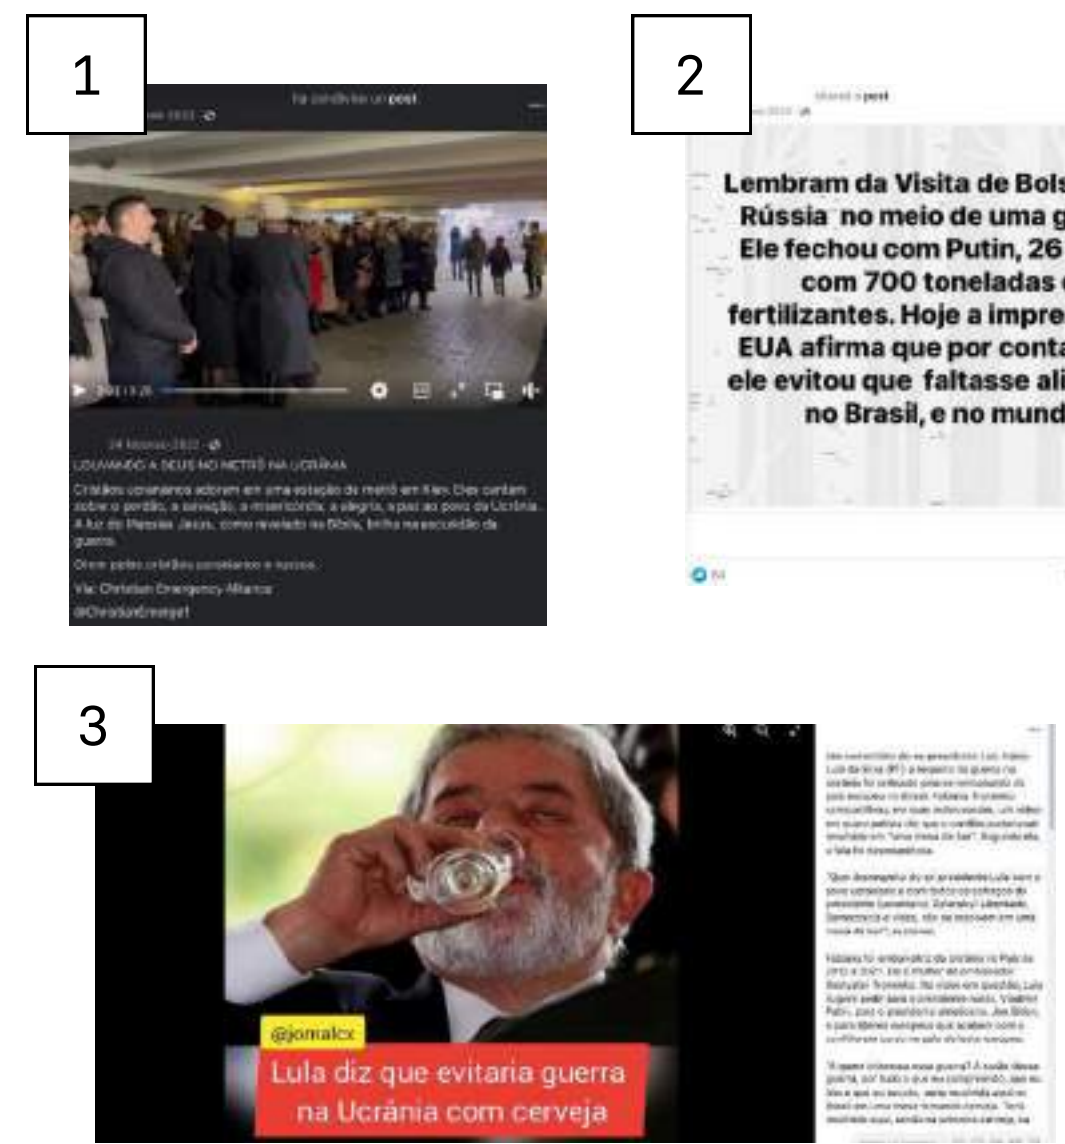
1

ha condiviso un post

24 febbraio 2022

LOUVANDO A DEUS NO METRÔ NA UCRÂNIA

Cristãos ucranianos adoram em uma estação do metrô em Kiev. Eles cantam sobre o perdão, a salvação, a misericórdia, a alegria, a paz ao povo da Ucrânia. A luz do Messias Jesus, como revelado na Bíblia, brilha na escuridão da guerra.

Orem pelos cristãos ucranianos e russos.

Via: Christian Emergency Alliance

@ChristianEmerge1

2

shared a post

Lembram da Visita de Bols
Rússia no meio de uma g
Ele fechou com Putin, 26
com 700 toneladas
fertilizantes. Hoje a impre
EUA afirma que por conta
ele evitou que faltasse ali
no Brasil, e no mund

3

@jornalcx

Lula diz que evitaria guerra na Ucrânia com cerveja

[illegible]